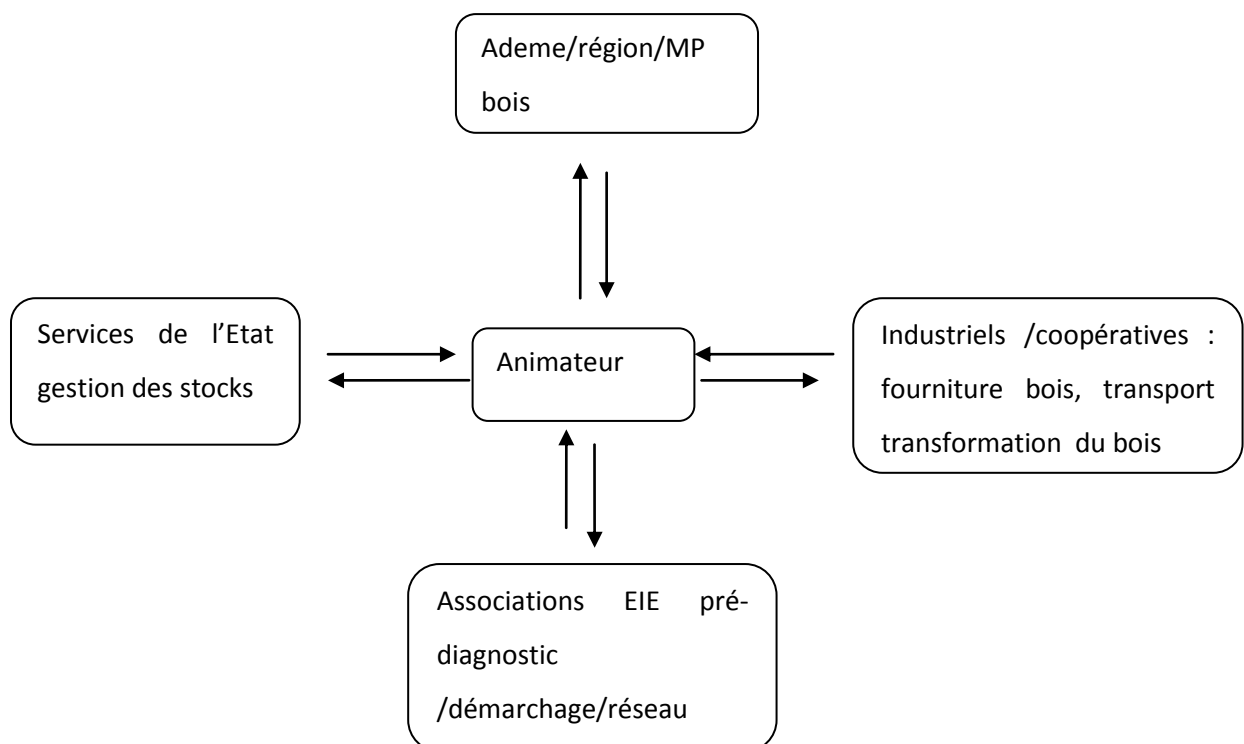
Ademe/région/MP bois

Services de l'Etat gestion des stocks

Animateur

Industriels /coopératives : fourniture bois, transport transformation du bois

Associations EIE prédiagnostic /démarchage/réseau